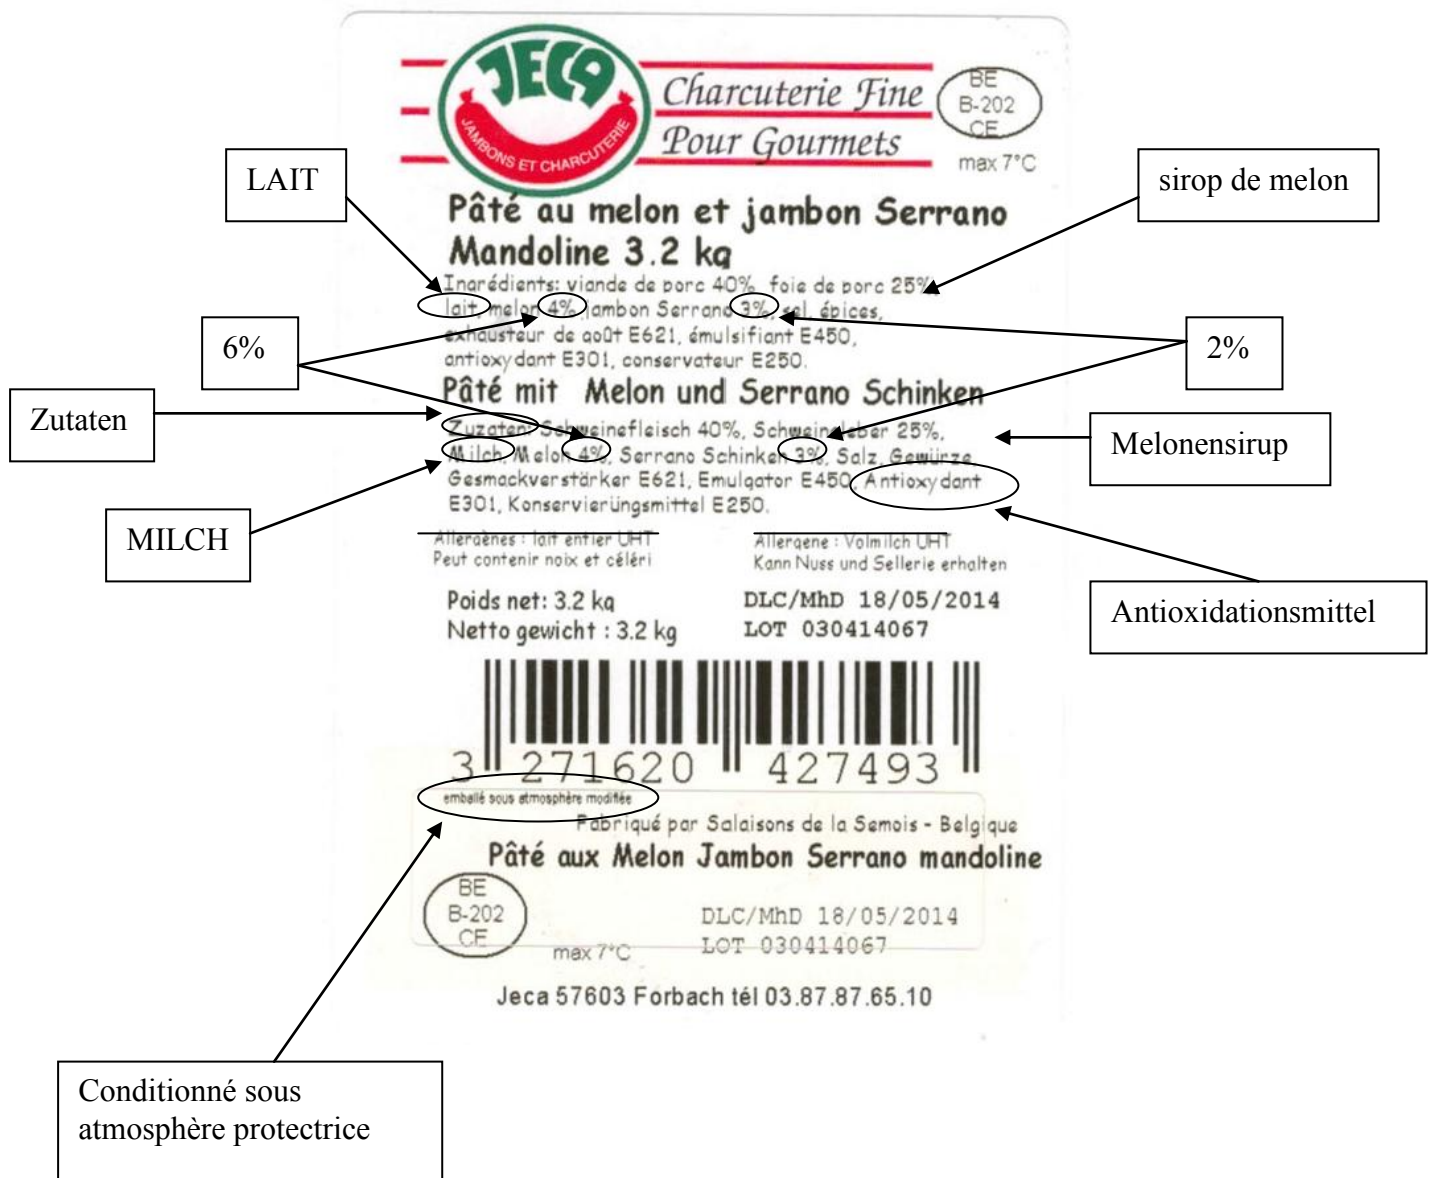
JECA
JAMBONS ET CHARCUTERIE
Charcuterie Fine
Pour Gourmets

BE
B-202
CE
max 7°C

LAIT

sirop de melon

Pâté au melon et jambon Serrano
Mandoline 3.2 kg
Ingrédients: viande de porc 40%, foie de porc 25%, lait, melon 4%, jambon Serrano 3%, sel, épices, exhausteur de goût E621, émulsifiant E450, antioxydant E301, conservateur E250.

6%

2%

Pâté mit Melon und Serrano Schinken

Zutaten

Melonensirup

Zutaten: Schweinefleisch 40%, Schweineleber 25%, Milch, Melon 4%, Serrano Schinken 3%, Salz, Gewürze, Gesmackverstärker E621, Emulgator E450, Antioxydant E301, Konservierüngsmittel E250.

MILCH

Allergènes : lait entier UHT
Peut contenir noix et céléri

Allergene : Volmilch UHT
Kann Nuss und Sellerie erhalten

Antioxidationsmittel

Poids net: 3.2 kg
Netto gewicht : 3.2 kg

DLC/MhD 18/05/2014
LOT 030414067

3 271620 427493

emballé sous atmosphère modifiée

Fabriqué par Salaisons de la Semois - Belgique
Pâté aux Melon Jambon Serrano mandoline

BE
B-202
CE
max 7°C

DLC/MhD 18/05/2014
LOT 030414067

Jeca 57603 Forbach tél 03.87.87.65.10

Conditionné sous atmosphère protectrice